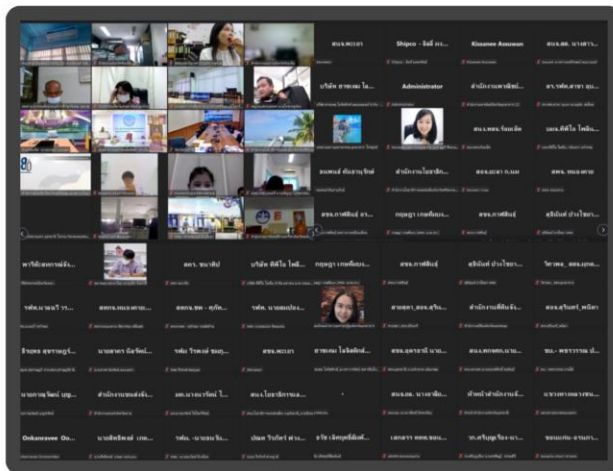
สนง.พะเยา
Shipco - จิตติ มร...
Kissanee Assawan
สนง.สส. นางสาว...
บริษัท สายลม ไอ...
Administrator
สำนักงานเกษตรฯ...
ดร.รพีพ.สาขา ชุม...
สนง.พชบ.ร้อยเอ็ด
นพร.ติดไว ไพลิน...
ยมลพฤติ ตันสานนิทย์
สำนักงานโยธาธิก...
สนง.ยะลา ก.นพ
สพพ. หนองคาย
สนง.กาฬสินธุ์ ยร...
กฤษฎา เกษพันธ...
สนง.กาฬสินธุ์
สุธินันท์ ปางไชยา...
พาทีปะลาดาลังจ...
ดลร. ชนาทิป
บริษัท ติดไว ไพลิ...
กฤษฎา เกษพันธ...
สนง.กาฬสินธุ์
สุธินันท์ ปางไชยา...
วิศวพน_ สนง.อุบล...
รพ้พ.นางมณี วร...
สพขจ.หนองคาย...
สพขจ.พด - ศุภัต...
รพ้พ. นางอพปอง...
สายสุดา_ สนง.สุริน...
สำนักงานพัสดุจัง...
สนง.สุรินทร์_พนิดา
จ้างคล สุขรวยภูร์...
นางสาวฯ นันทิพย์...
รพ้พ. รัตนพ์ ชมภู...
สนง.พะเยา
สายลม ไอทิดดิลย์...
สนง.อุดรธานี นาย...
สนง.ลพบอท.นาย...
ชม.- พชรวรรณ ปั...
นางกาญจนิน์ บุญ...
สำนักงานขอนแก่น...
มพ.นางเกรทิพย์ ไ...
สนง.โยธาธิการแล...
สนง.สส. นางสาวชั...
หัวหน้าสำนักงาน...
นางเพชรามยาฯ...
Onkanravee On...
นายสิทธิพงษ์ เทพ...
รพ้พ. -นางอนงค์...
ปณต รินกิตร์ ตร...
ธวัช เลิศบุญพิลิค์...
เลขดาว พลพ.ชมน...
รพ.ศรีบุญเรือง-นา...
ขอนแก่น-ธนบ...